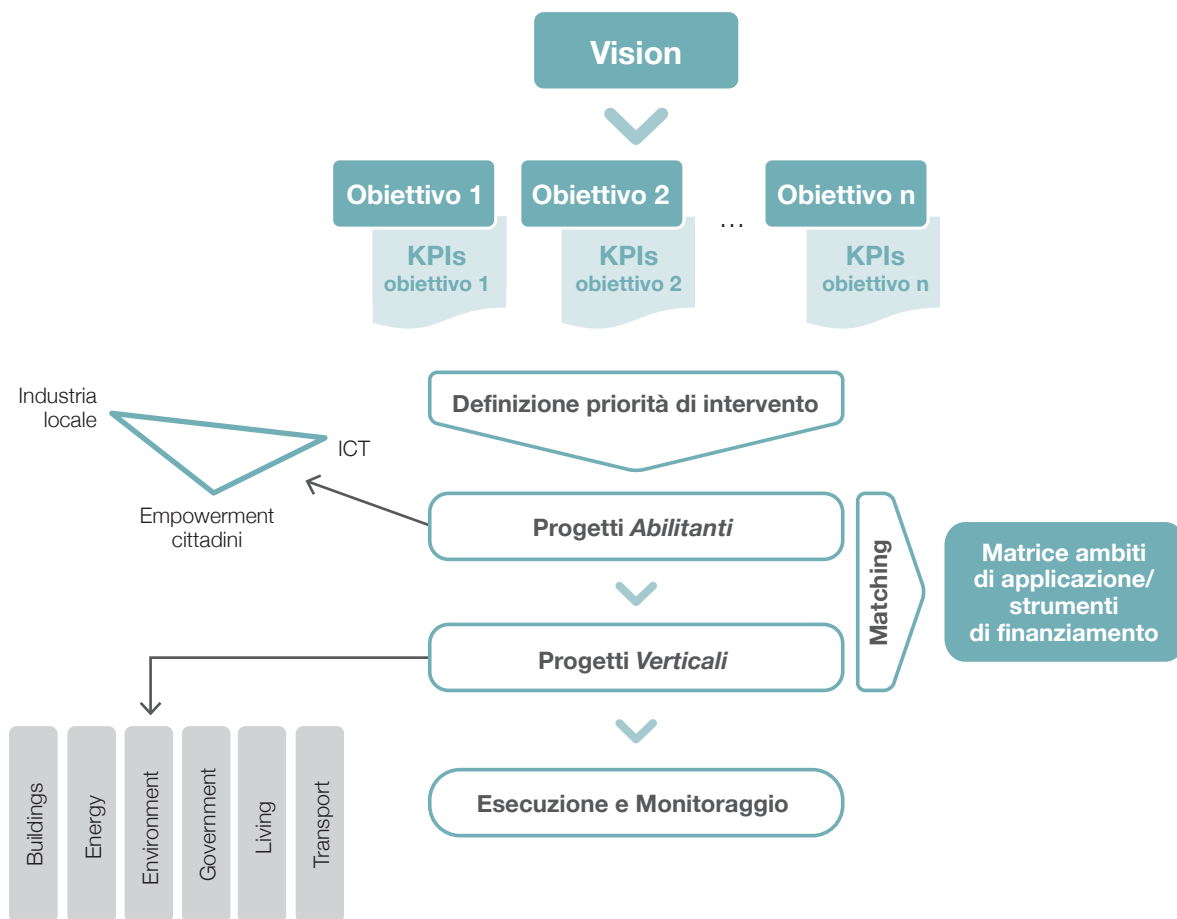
Vision

Obiettivo 1

KPIs obiettivo 1

Obiettivo 2

KPIs obiettivo 2

…

Obiettivo n

KPIs obiettivo n

Industria locale

ICT

Empowerment cittadini

Definizione priorità di intervento

Progetti *Abilitanti*

Progetti *Verticali*

Matching

Matrice ambiti di applicazione/ strumenti di finanziamento

Esecuzione e Monitoraggio

Buildings

Energy

Environment

Government

Living

Transport